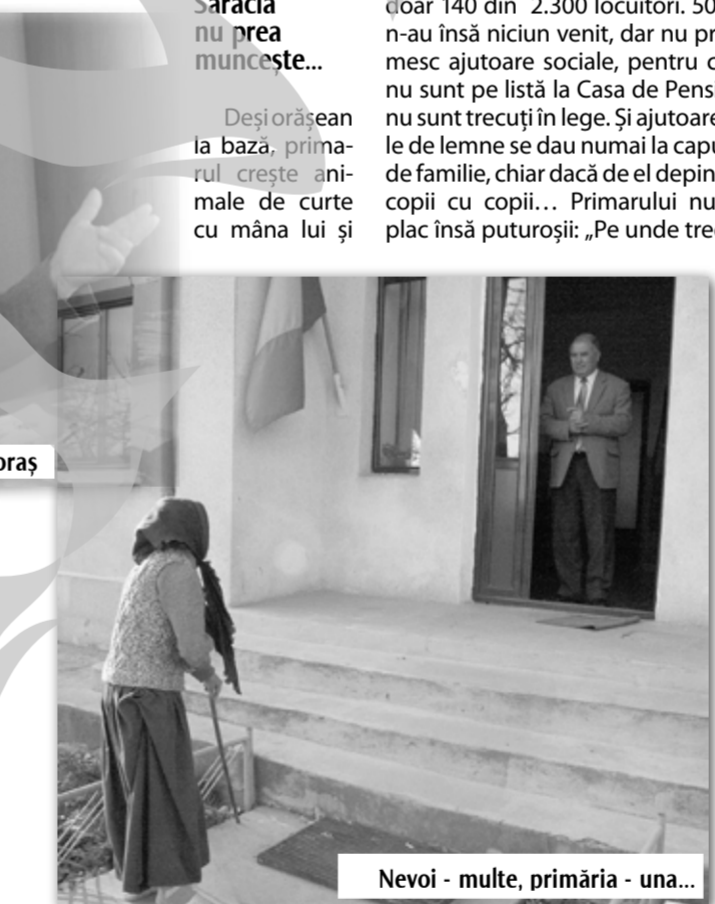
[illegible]aracia nu prea muncește...

Deși orășean la bază, primarul crește animale de curte cu mâna lui și

doar 140 din 2.300 locuitori. 50 n-au însă niciun venit, dar nu pr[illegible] mesc ajutoare sociale, pentru c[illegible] nu sunt pe listă la Casa de Pens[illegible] nu sunt trecuți în lege. Și ajutoare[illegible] le de lemne se dau numai la capu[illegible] de familie, chiar dacă de el depin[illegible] copii cu copii... Primarului nu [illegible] plac însă puturoșii: „Pe unde tre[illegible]

oraș

Nevoi - multe, primăria - una...